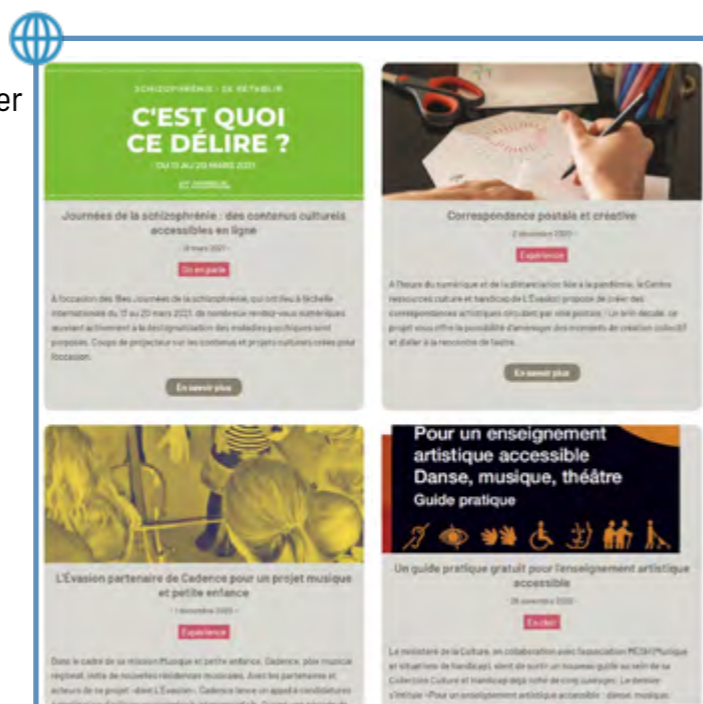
er

SCHIZOPHRÉNIE · SE RÉTABLIR

C'EST QUOI CE DÉLIRE ?

DU 17 AU 20 MARS 2021

Journées de la schizophrénie : des contenus culturels accessibles en ligne

- 18 mars 2021 -

On en parle

À l'occasion des 18es Journées de la schizophrénie, qui ont lieu à l'échelle internationale du 17 au 20 mars 2021, de nombreux rendez-vous numériques œuvrant activement à la déstigmatisation des maladies psychiques sont proposés. Coups de projecteur sur les contenus et projets culturels créés pour l'occasion.

En savoir plus

Correspondance postale et créative

- 2 décembre 2020 -

Expérience

À l'heure du numérique et de la distanciation liée à la pandémie, le Centre ressources culture et handicap de L'Évasion propose de créer des correspondances artistiques circulant par voie postale. L'« arin décale », ce projet vous offre la possibilité d'aménager des moments de création collectif et d'aller à la rencontre de l'autre.

En savoir plus

L'Évasion partenaire de Cadence pour un projet musique et petite enfance

- 1 décembre 2020 -

Expérience

Dans le cadre de sa mission Musique et petite enfance, Cadence, pôle musical régional, invite de nouvelles résidences musicales. Avec les partenaires et acteurs de ce projet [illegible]

Pour un enseignement artistique accessible
Danse, musique, théâtre
Guide pratique

Un guide pratique gratuit pour l'enseignement artistique accessible

- 26 novembre 2020 -

En clair

Le ministère de la Culture, en collaboration avec l'association MESH (Musique et situations de handicap), vient de sortir un nouveau guide au sein de sa Collection Culture et handicap déjà riche de cinq ouvrages. Le dernier s'intitule « Pour un enseignement artistique accessible : danse, musique, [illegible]